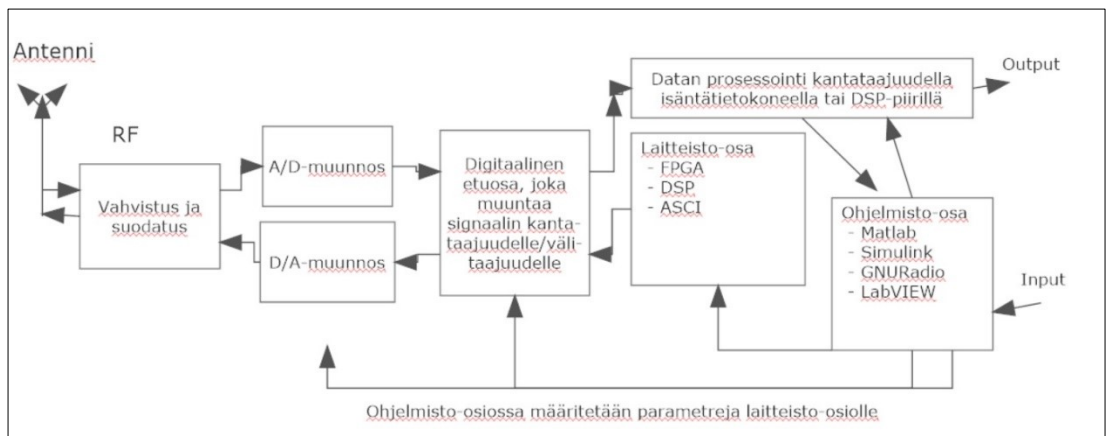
Antenni

RF

Vahvistus ja suodatus

A/D-muunnos

D/A-muunnos

Digitaalinen etuosa, joka muuntaa signaalin kantataajuudelle/välitaajuudelle

Datan prosessointi kantataajuudella isäntätietokoneella tai DSP-piirillä

Output

Laitteisto-osa
- FPGA
- DSP
- ASCI

Ohjelmisto-osa
- Matlab
- Simulink
- GNURadio
- LabVIEW

Input

Ohjelmisto-osiossa määritetään parametreja laitteisto-osiolle